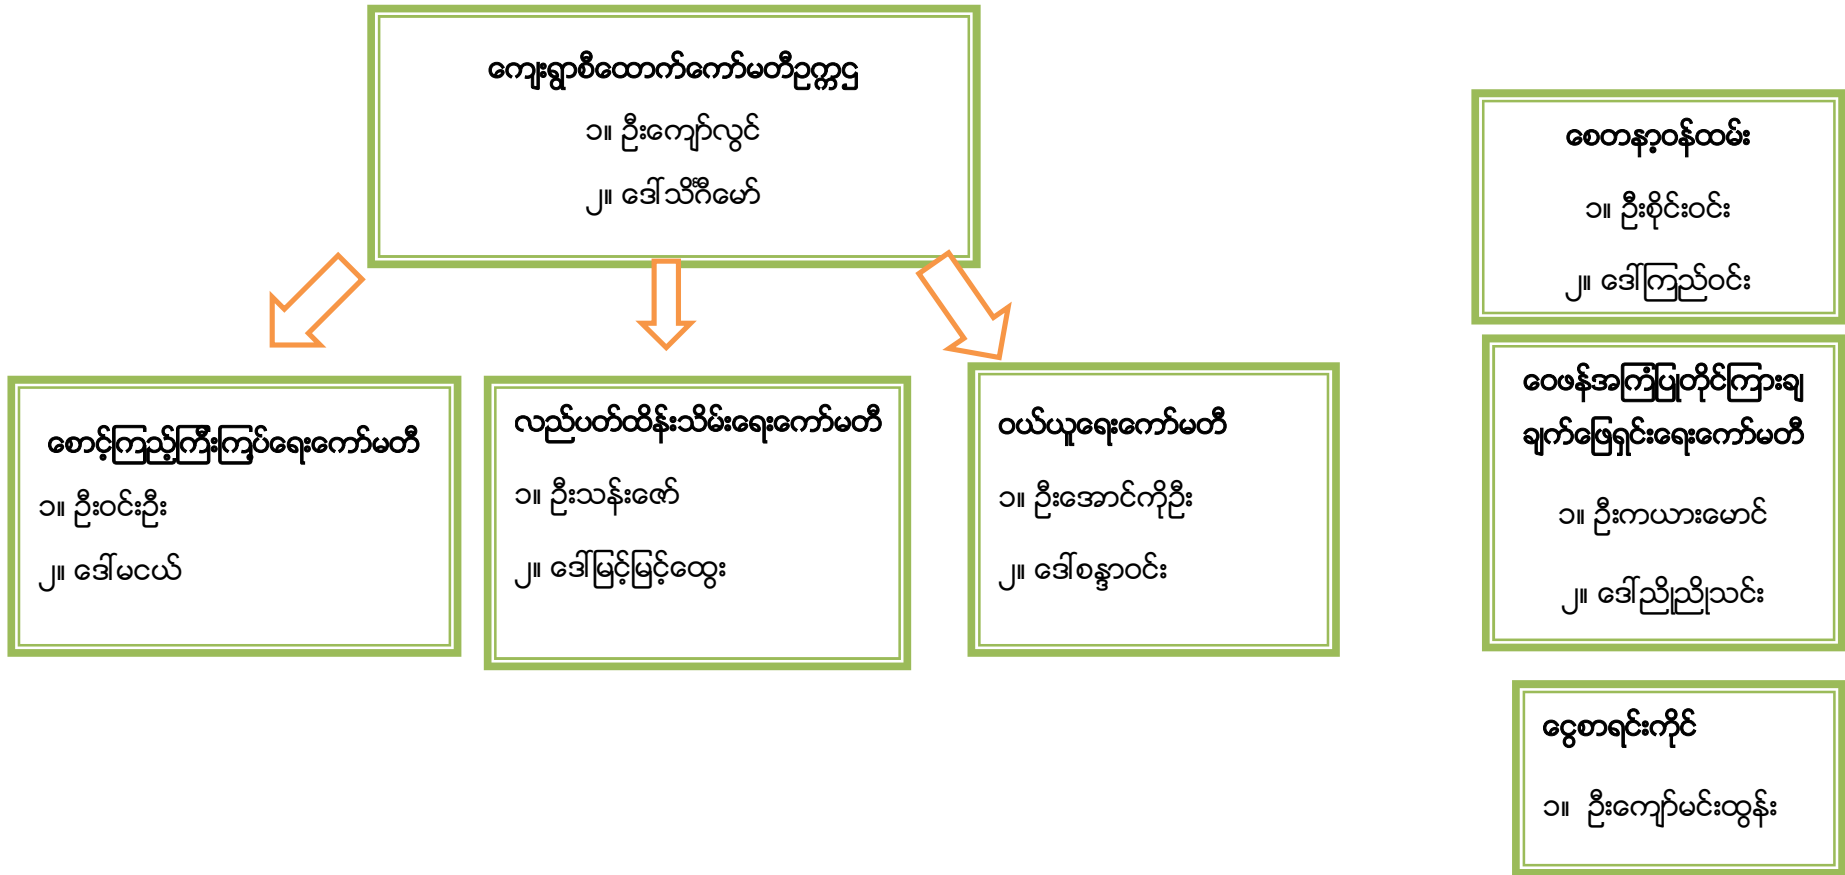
ကျေးရွာစီထောက်ကော်မတီဥက္ကဌ

၁။ ဦးကျော်လွင်

၂။ ဒေါ်သီဂီမော်

စေတနာ့ဝန်ထမ်း

၁။ ဦးစိုင်းဝင်း

၂။ ဒေါ်ကြည်ဝင်း

စောင့်ကြည့်ကြီးကြပ်ရေးကော်မတီ

၁။ ဦးဝင်းဦး

၂။ ဒေါ်မငယ်

လည်ပတ်ထိန်းသိမ်းရေးကော်မတီ

၁။ ဦးသန်းဇော်

၂။ ဒေါ်မြင့်မြင့်ထွေး

ဝယ်ယူရေးကော်မတီ

၁။ ဦးအောင်ကိုဦး

၂။ ဒေါ်စန္ဒာဝင်း

ဝေဖန်အကြံပြုတိုင်ကြားချက်ဖြေရှင်းရေးကော်မတီ

၁။ ဦးကယားမောင်

၂။ ဒေါ်ညိုညိုသင်း

ငွေစာရင်းကိုင်

၁။ ဦးကျော်မင်းထွန်း